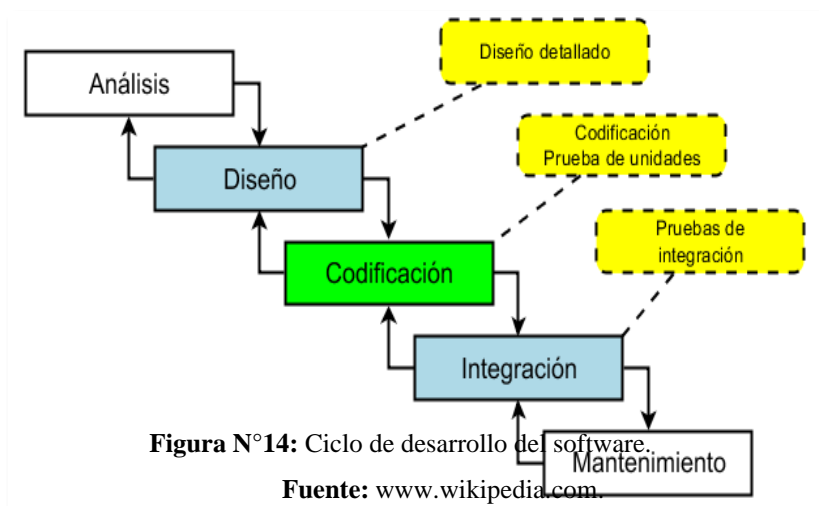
Análisis

Diseño detallado

Diseño

Codificación
Prueba de unidades

Codificación

Pruebas de integración

Integración

Mantenimiento

**Figura N°14:** Ciclo de desarrollo del software.

**Fuente:** www.wikipedia.com.